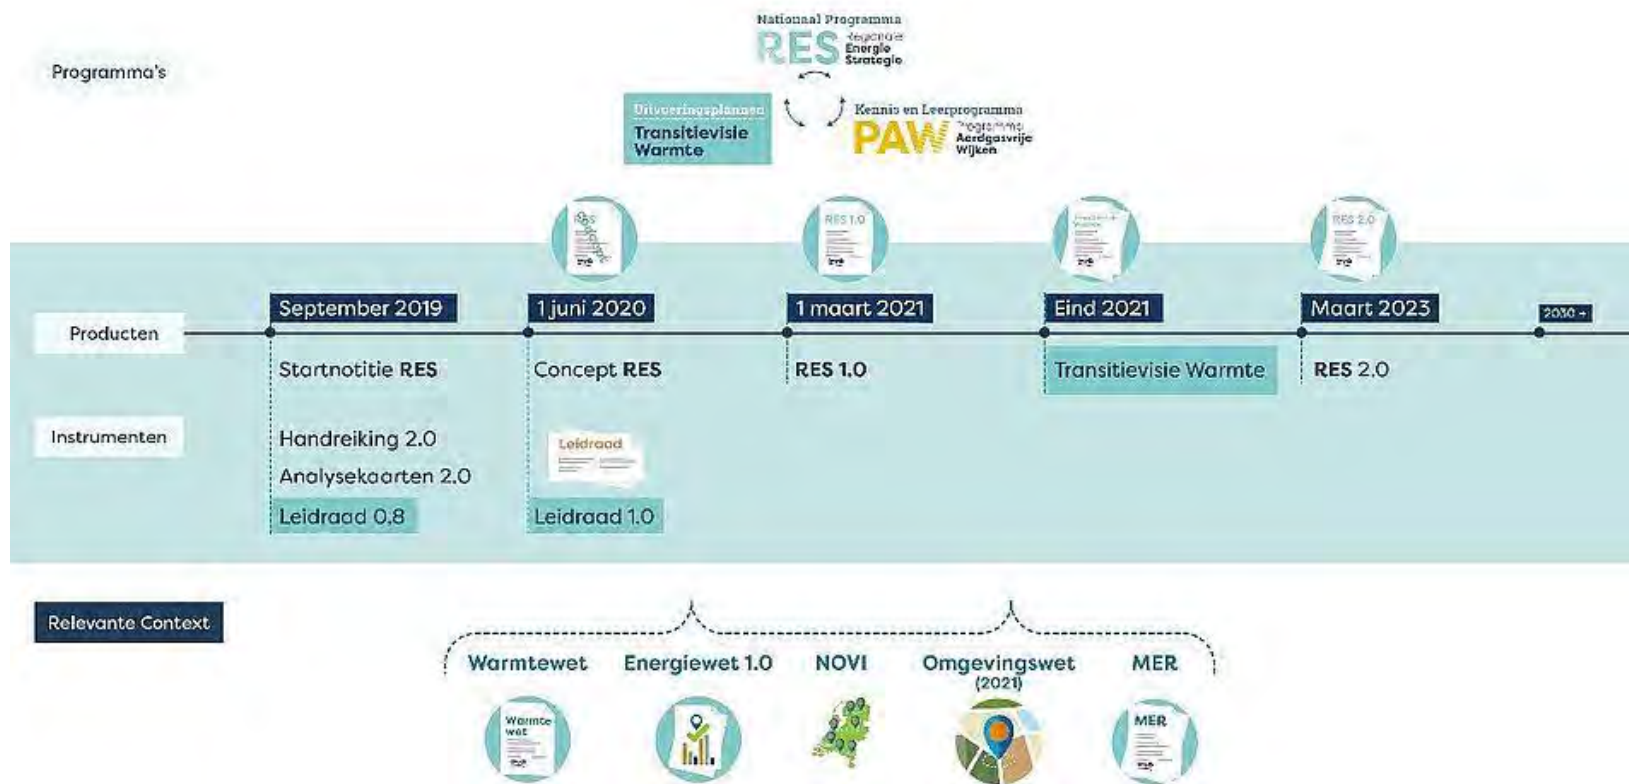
Programma's

Nationaal Programma
RES Regionale Energie Strategie

Uitvoeringsplannen
Transitievisie Warmte

Kennis en Leerprogramma
PAW Programma Aardgasvrije Wijken

RES

RES 1.0

Transitievisie Warmte

RES 2.0

Producten

September 2019
Startnotitie RES

1 juni 2020
Concept RES

1 maart 2021
RES 1.0

Eind 2021
Transitievisie Warmte

Maart 2023
RES 2.0

2030 +

Instrumenten

Handreiking 2.0
Analysekaarten 2.0
Leidraad 0.8

Leidraad
Leidraad 1.0

Relevante Context

Warmtewet
Energiewet 1.0
NOVI
Omgevingswet (2021)
MER

Warmte wet

MER